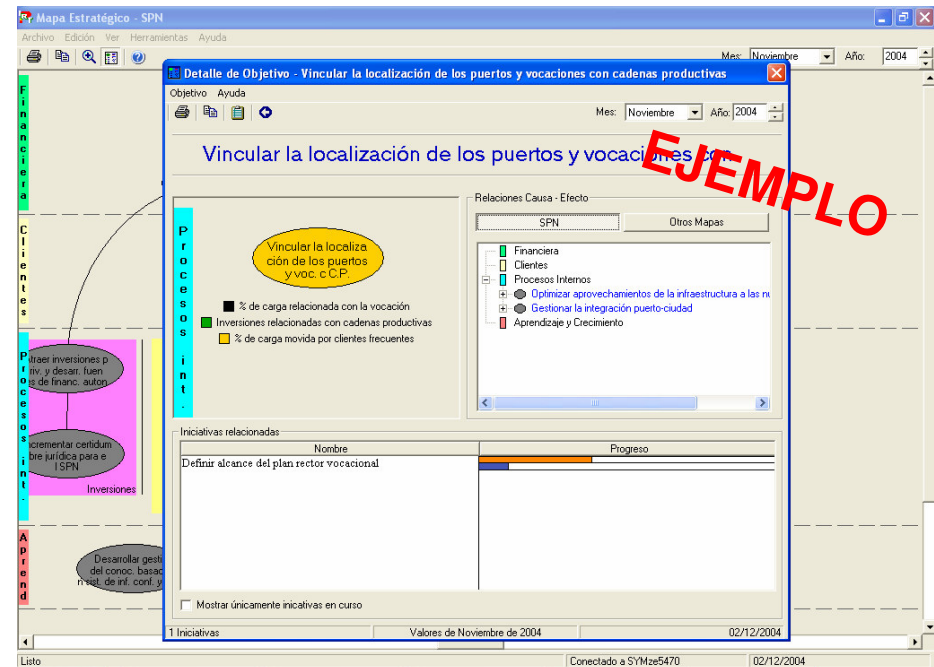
Mapa Estratégico - SPN

Archivo Edición Ver Herramientas Ayuda

Mes: Noviembre Año: 2004

Financiera

Clientes

Procesos int.

Traer inversiones priv. y desarr. fuentes de financ. auton

Incrementar certidumbre jurídica para el SPN

Inversiones

Aprend

Desarrollar gestión del conoc. basada en sist. de inf. conf. y

Detalle de Objetivo - Vincular la localización de los puertos y vocaciones con cadenas productivas

Objetivo Ayuda

Mes: Noviembre Año: 2004

Vincular la localización de los puertos y vocaciones con

EJEMPLO

Procesos int.

Vincular la localización de los puertos y voc. c C.P.

% de carga relacionada con la vocación

Inversiones relacionadas con cadenas productivas

% de carga movida por clientes frecuentes

Relaciones Causa - Efecto

SPN

Otros Mapas

Financiera

Clientes

Procesos Internos

Optimizar aprovechamientos de la infraestructura a las n

Gestionar la integración puerto-ciudad

Aprendizaje y Crecimiento

Iniciativas relacionadas

| Nombre | Progreso |
|---|---|
| Definir alcance del plan rector vocacional | |

Mostrar únicamente inicativas en curso

1 Iniciativas

Valores de Noviembre de 2004

02/12/2004

Listo

Conectado a SYMze5470

02/12/2004